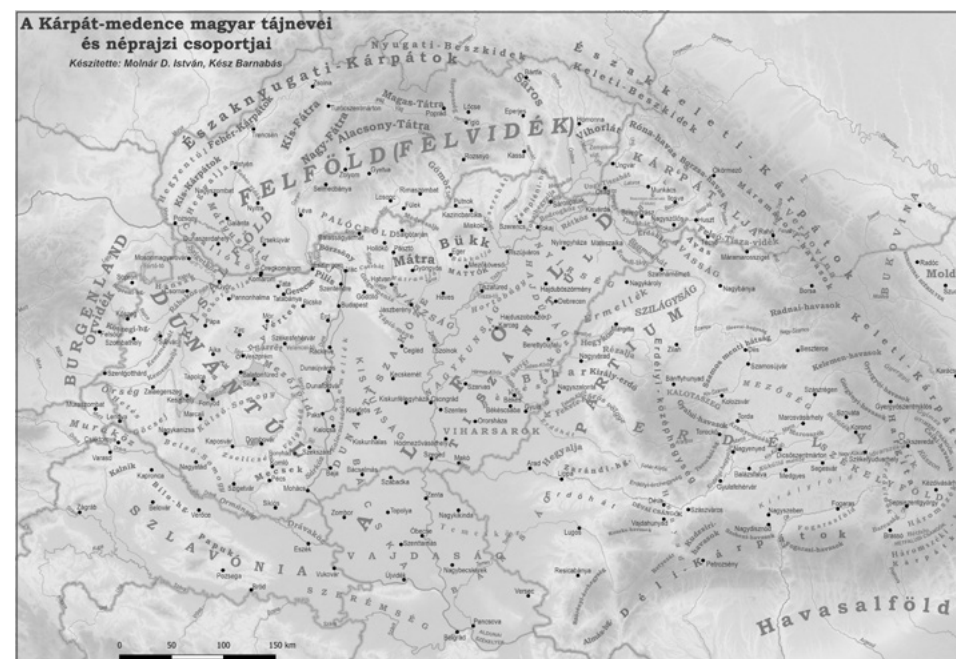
A Kárpát-medence magyar tájnevei és néprajzi csoportjai

Készítette: Molnár D. István, Kész Barnabás

Nyugati-Beszkidek

Északnyugati-Kárpátok

Északkeleti-Kárpátok

Keleti-Beszkidek

Sáros

Magas-Tátra

Alacsony-Tátra

Nagy-Fátra

Kis-Fátra

Fehér-Kárpátok

Kis-Kárpátok

FELFÖLD (FELVIDÉK)

Vihorlát

KÁRPÁTALJA

Bükk

Mátra

PALÓCFÖLD

MATYÓK

ALFÖLD

DUNÁNTÚL

BURGENLAND

Óvidék

Őrség

Muravidék

Mecsek

KISKUNSÁG

JÁSZSÁG

NAGYKUNSÁG

VIHARSAROK

PARTIUM

SZILÁGYSÁG

Bihar

Király-erdő

ERDÉLY

MEZŐSÉG

KALOTASZEG

SZÉKELYFÖLD

BUKOVINA

Mold

Radnai-havasok

Kelemen-havasok

Kalnik

Bilo-hg.

SZLAVÓNIA

Papuk

VAJDASÁG

BÁCSKA

BÁNSÁG

SZEREMSÉG

Déli-Kárpátok

Havasalföld

Fruska

Almások

0 50 100 150 km